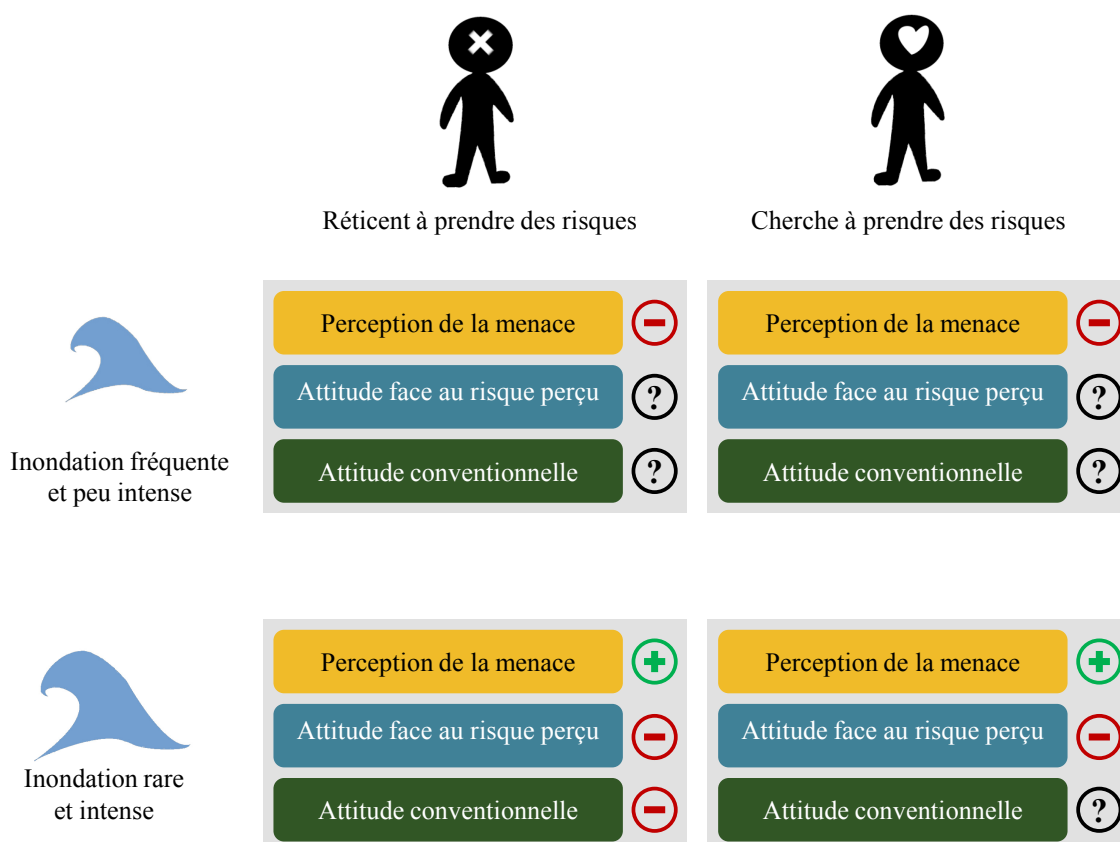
Réticent à prendre des risques

Cherche à prendre des risques

Inondation fréquente et peu intense

Perception de la menace

Attitude face au risque perçu ?

Attitude conventionnelle ?

Perception de la menace

Attitude face au risque perçu ?

Attitude conventionnelle ?

Inondation rare et intense

Perception de la menace

Attitude face au risque perçu

Attitude conventionnelle

Perception de la menace

Attitude face au risque perçu

Attitude conventionnelle ?